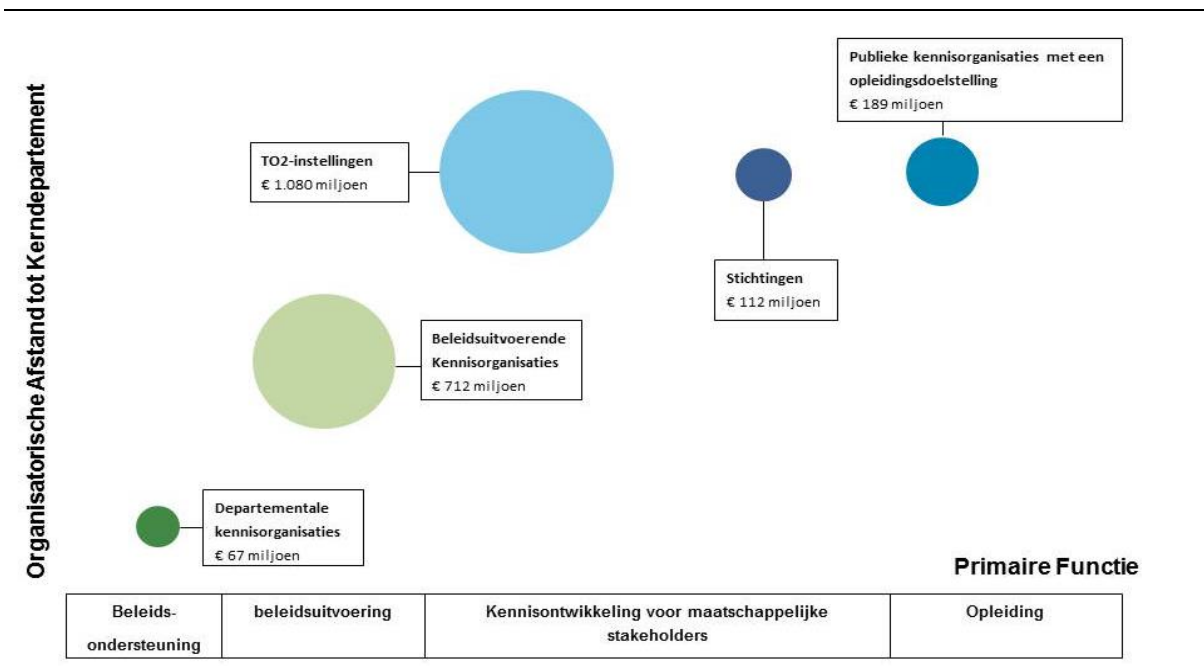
Organisatorische Afstand tot Kerndepartement

Publieke kennisorganisaties met een opleidingsdoelstelling
€ 189 miljoen

TO2-instellingen
€ 1.080 miljoen

Stichtingen
€ 112 miljoen

Beleidsuitvoerende Kennisorganisaties
€ 712 miljoen

Departementale kennisorganisaties
€ 67 miljoen

Primaire Functie

| Beleids-ondersteuning | beleidsuitvoering | Kennisontwikkeling voor maatschappelijke stakeholders | Opleiding |
|---|---|---|---|